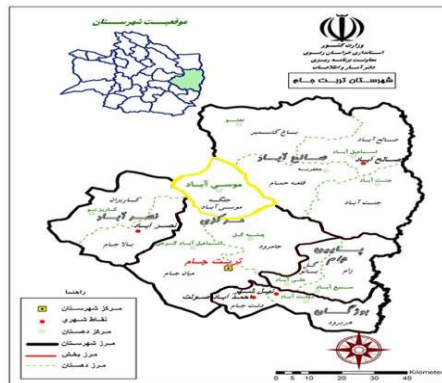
موقعیت شهرستان

وزارت کشور
استانداری خراسان رضوی
معاونت برنامه ریزی
دفتر آمار و اطلاعات

شهرستان تربت جام

صالح آباد
موسی آباد
نصر آباد
جلگه
میان جام
تربت جام
پایین جام
بوزجان
کاریزک
کاریزان
بالا جام
صالح آباد
قلعه حمام
جنت آباد
عشق آباد
باغ کشمیر
نصرآباد
کاریزان
حمام قلعه
شهرک
شمس آباد
ایلان
زام
فریمان
کشکک
همت آباد
احمد آباد
پرسیلتگ
رستم آباد
نیل کنگ
جامرود
فرهادجرد

راهنما
مرکز شهرستان
نقاط شهری
مرکز دهستان
مرز شهرستان
مرز بخش
مرز دهستان

0 5 10 20 30 40 Kilometer